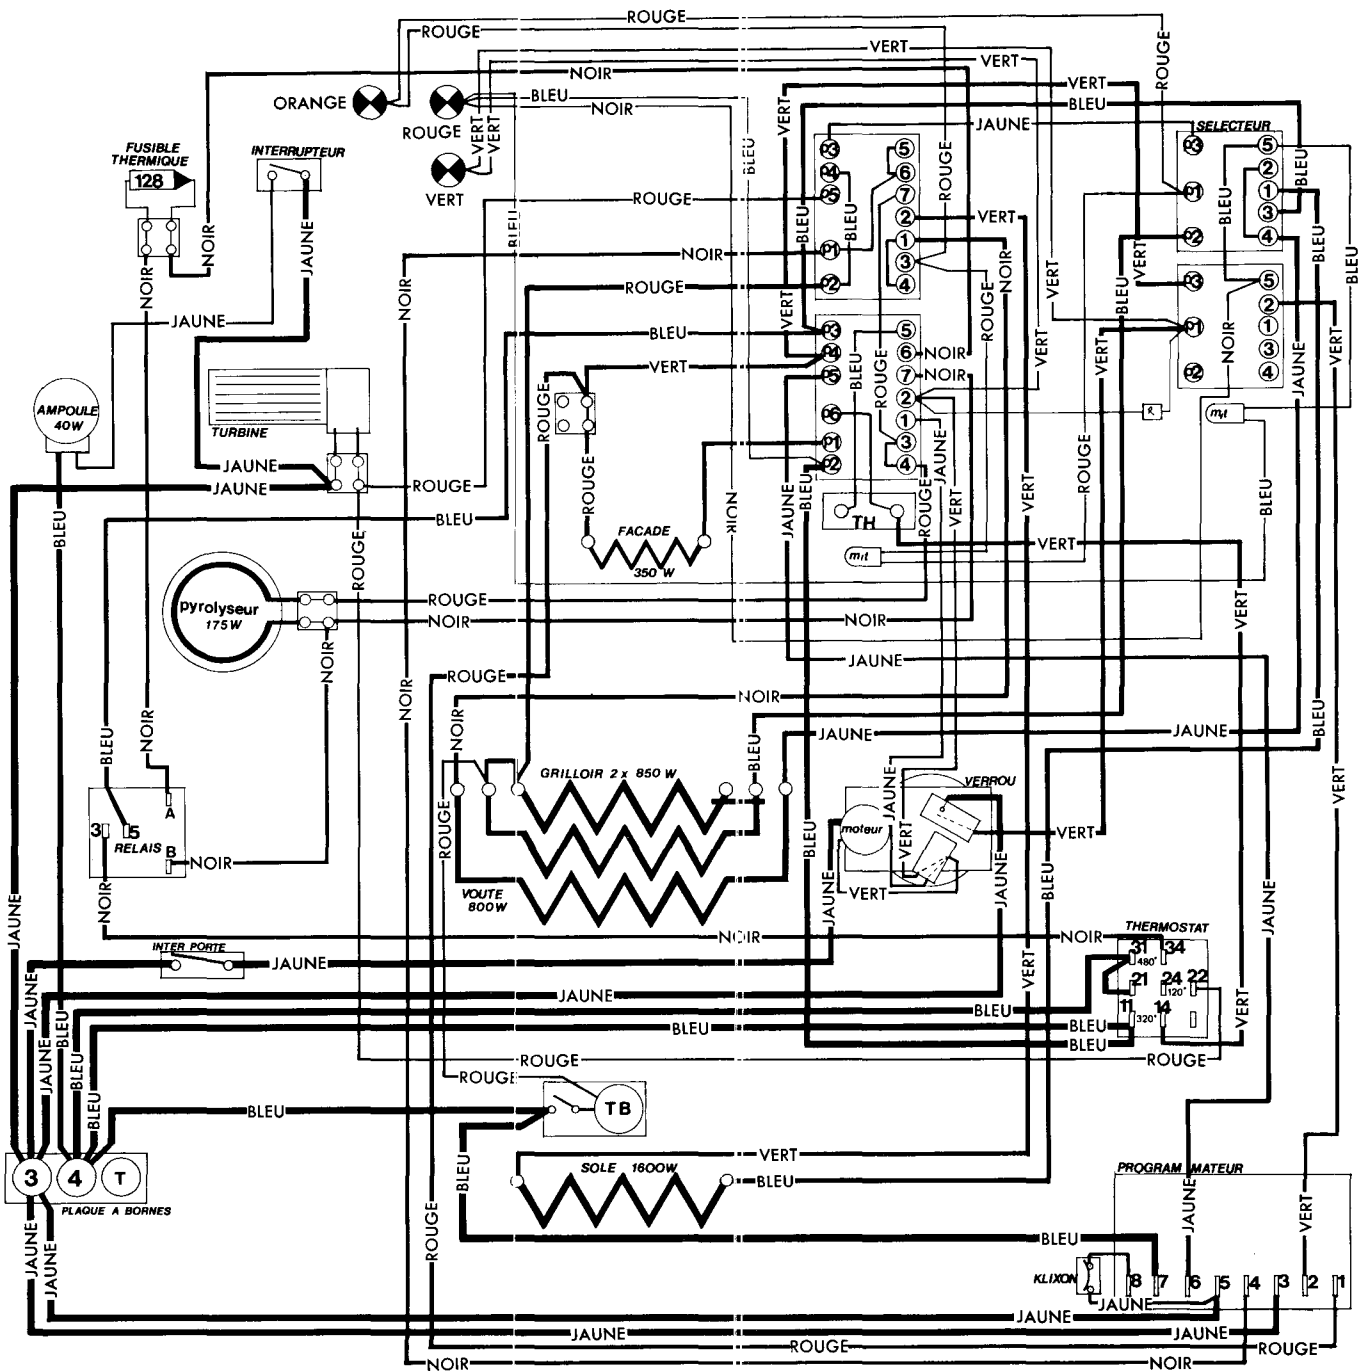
ROUGE
ROUGE
VERT
VERT
NOIR
VERT
ROUGE
ORANGE
BLEU
NOIR
BLEU
ROUGE
VERT
VERT
JAUNE
SELECTEUR
FUSIBLE THERMIQUE
128
INTERRUPTEUR
VERT
ROUGE
VERT
BLEU
NOIR
NOIR
JAUNE
BLEU
NOIR
ROUGE
NOIR
JAUNE
BLEU
VERT
AMPOULE 40W
TURBINE
JAUNE
JAUNE
ROUGE
BLEU
FACADE 350 W
TH
Pyrolyseur 175W
ROUGE
NOIR
NOIR
JAUNE
ROUGE
NOIR
JAUNE
GRILLOIR 2 x 850 W
VERROU
moteur
VERT
RELAIS
NOIR
VOUTE 800W
VERT
NOIR
NOIR
THERMOSTAT
INTER PORTE
JAUNE
JAUNE
BLEU
BLEU
BLEU
ROUGE
ROUGE
BLEU
TB
VERT
SOLE 1600W
BLEU
3
4
T
PLAQUE A BORNES
PROGRAM MATEUR
KLIXON
BLEU
JAUNE
JAUNE
JAUNE
ROUGE
ROUGE
NOIR
NOIR